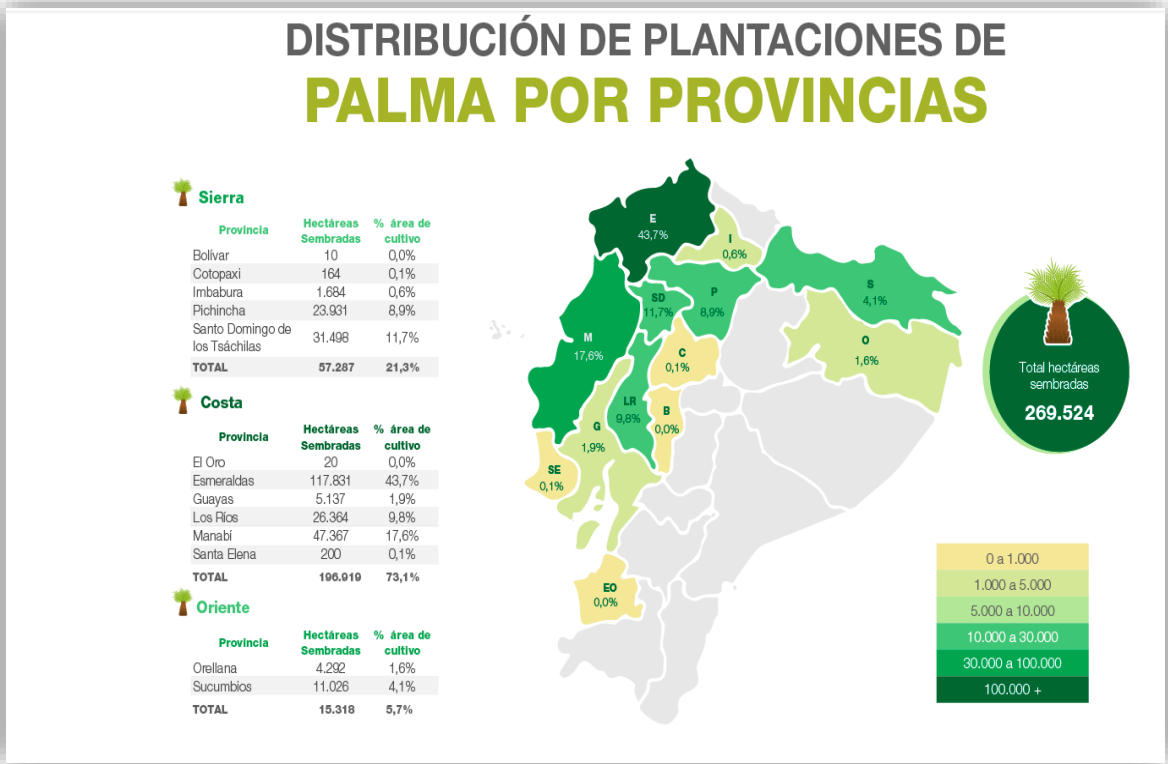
DISTRIBUCIÓN DE PLANTACIONES DE
PALMA POR PROVINCIAS

Sierra

| Provincia | Hectáreas Sembradas | % área de cultivo |
|---|---|---|
| Bolívar | 10 | 0,0% |
| Cotopaxi | 164 | 0,1% |
| Imbabura | 1.684 | 0,6% |
| Pichincha | 23.931 | 8,9% |
| Santo Domingo de los Tsáchilas | 31.498 | 11,7% |
| TOTAL | 57.287 | 21,3% |

Costa

| Provincia | Hectáreas Sembradas | % área de cultivo |
|---|---|---|
| El Oro | 20 | 0,0% |
| Esmeraldas | 117.831 | 43,7% |
| Guayas | 5.137 | 1,9% |
| Los Ríos | 26.364 | 9,8% |
| Manabí | 47.367 | 17,6% |
| Santa Elena | 200 | 0,1% |
| TOTAL | 196.919 | 73,1% |

Oriente

| Provincia | Hectáreas Sembradas | % área de cultivo |
|---|---|---|
| Orellana | 4.292 | 1,6% |
| Sucumbíos | 11.026 | 4,1% |
| TOTAL | 15.318 | 5,7% |

E 43,7%
I 0,6%
S 4,1%
SD 11,7%
P 8,9%
O 1,6%
M 17,6%
C 0,1%
LR 9,8%
B 0,0%
G 1,9%
SE 0,1%
EO 0,0%

Total hectáreas sembradas
269.524

0 a 1.000
1.000 a 5.000
5.000 a 10.000
10.000 a 30.000
30.000 a 100.000
100.000 +